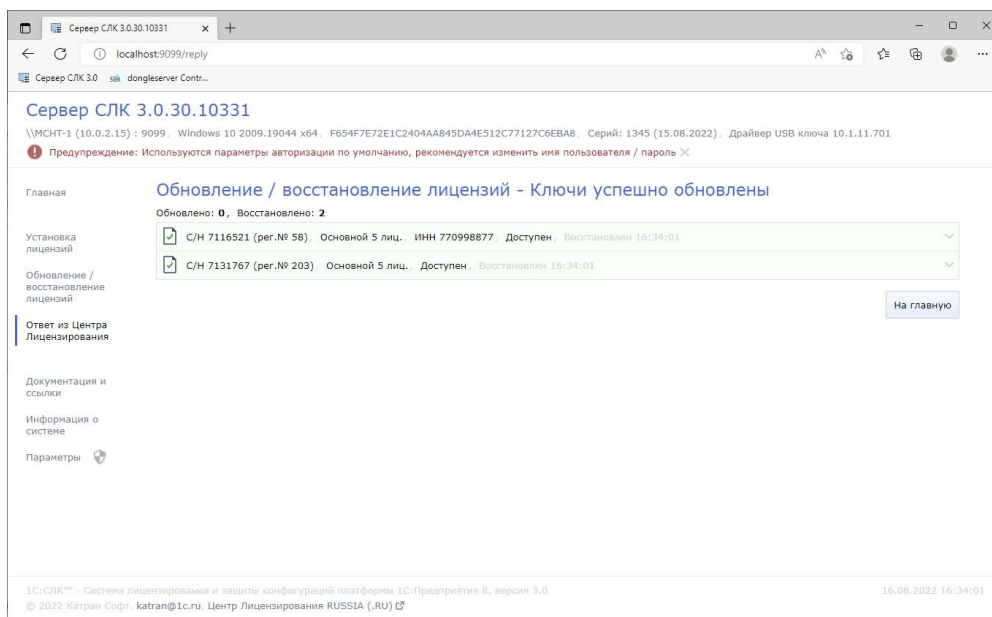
Сервер СЛК 3.0.30.10331 ×  +

localhost:9099/reply

Сервер СЛК 3.0  dongleserver Contr...

Сервер СЛК 3.0.30.10331

\\MCHT-1 (10.0.2.15) : 9099, Windows 10 2009.19044 x64, F654F7E72E1C2404AA845DA4E512C77127C6EBA8, Серий: 1345 (15.08.2022), Драйвер USB ключа 10.1.11.701

Предупреждение: Используются параметры авторизации по умолчанию, рекомендуется изменить имя пользователя / пароль

Главная

Установка лицензий

Обновление / восстановление лицензий

Ответ из Центра Лицензирования

Документация и ссылки

Информация о системе

Параметры

Обновление / восстановление лицензий - Ключи успешно обновлены

Обновлено: 0, Восстановлено: 2

С/Н 7116521 (рег.№ 58), Основной 5 лиц., ИНН 770998877, Доступен, Восстановлен 16:34:01

С/Н 7131767 (рег.№ 203), Основной 5 лиц., Доступен, Восстановлен 16:34:01

На главную

1С:СЛК™ - Система лицензирования и защиты конфигураций платформы 1С:Предприятие 8, версия 3.0

© 2022 Катран Софт. katran@1c.ru. Центр Лицензирования RUSSIA (.RU)

16.08.2022 16:34:01